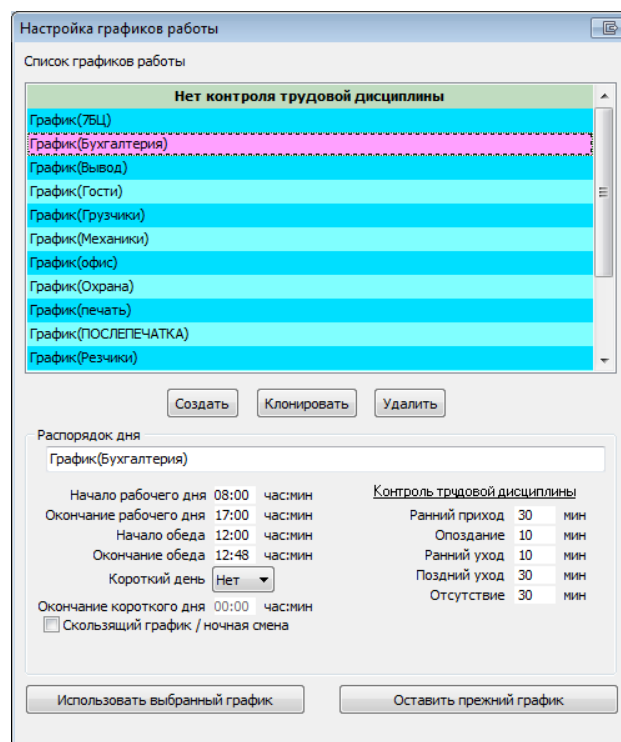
Настройка графиков работы

Список графиков работы

| Нет контроля трудовой дисциплины |
|---|
| График(7БЦ) |
| График(Бухгалтерия) |
| График(Вывод) |
| График(Гости) |
| График(Грузчики) |
| График(Механики) |
| График(офис) |
| График(Охрана) |
| График(печать) |
| График(ПОСЛЕПЕЧАТКА) |
| График(Резчики) |

Создать Клонировать Удалить

Распорядок дня

График(Бухгалтерия)

Начало рабочего дня 08:00 час:мин
Окончание рабочего дня 17:00 час:мин
Начало обеда 12:00 час:мин
Окончание обеда 12:48 час:мин
Короткий день Нет
Окончание короткого дня 00:00 час:мин
Скользящий график / ночная смена

Контроль трудовой дисциплины
Ранний приход 30 мин
Опоздание 10 мин
Ранний уход 10 мин
Поздний уход 30 мин
Отсутствие 30 мин

Использовать выбранный график

Оставить прежний график